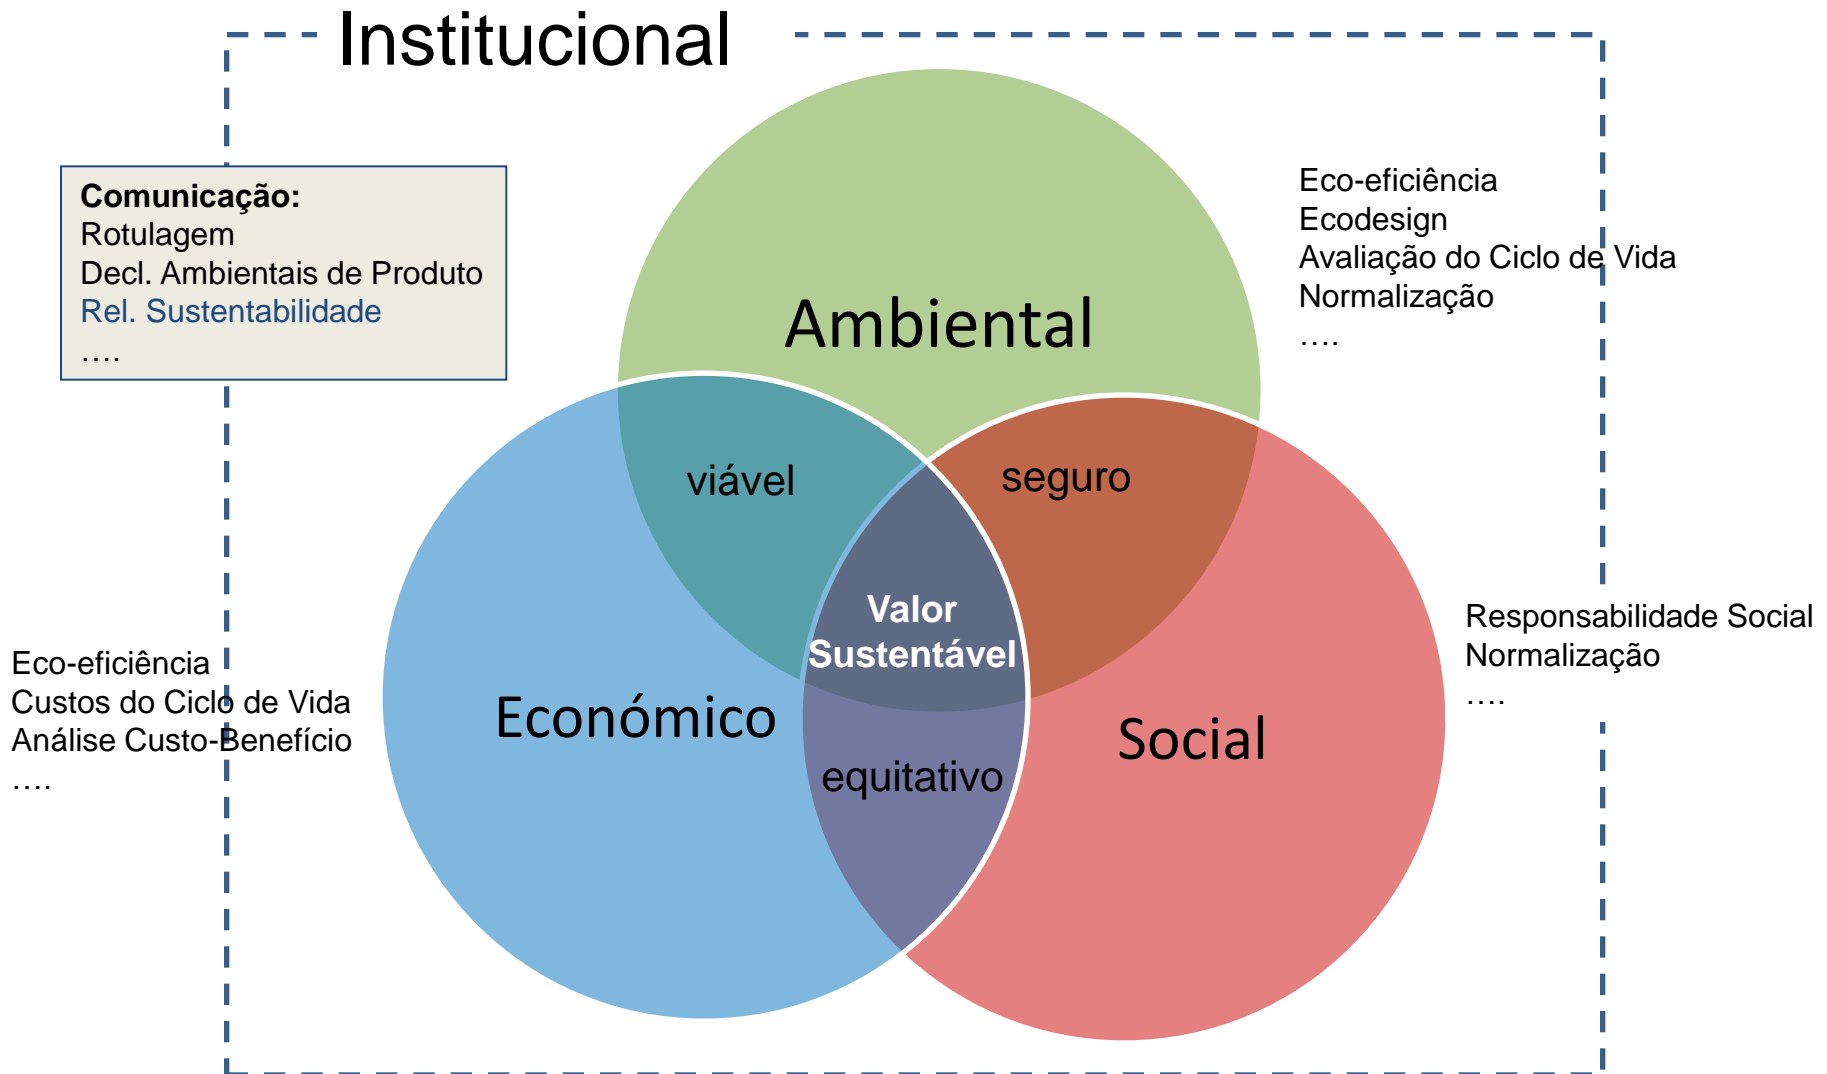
Institucional

Comunicação:
Rotulagem
Decl. Ambientais de Produto
Rel. Sustentabilidade
….

Eco-eficiência
Ecodesign
Avaliação do Ciclo de Vida
Normalização
….

Ambiental

viável

seguro

Valor Sustentável

Eco-eficiência
Custos do Ciclo de Vida
Análise Custo-Benefício
….

Económico

equitativo

Social

Responsabilidade Social
Normalização
….